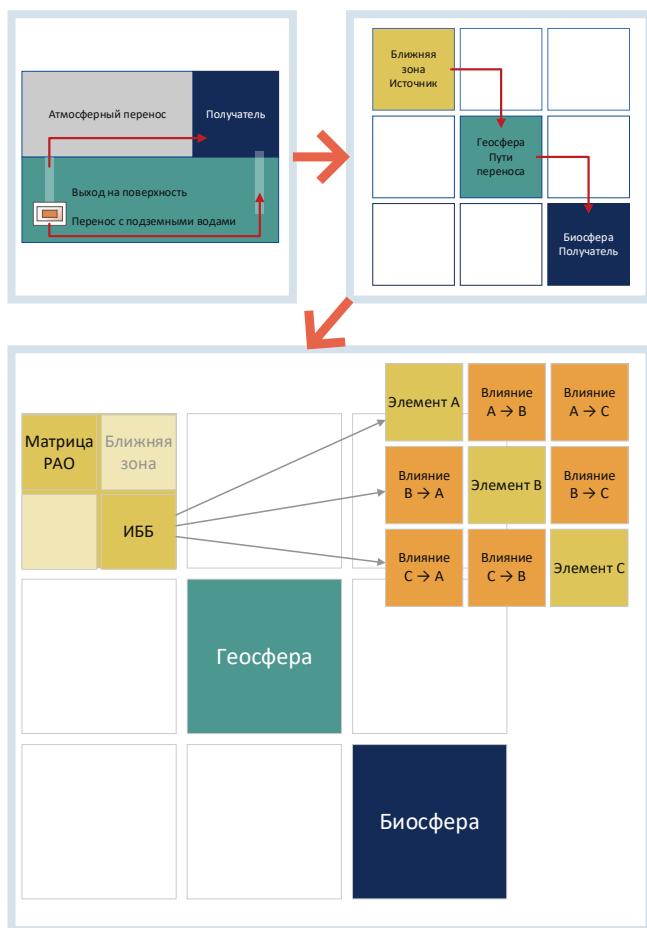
Атмосферный перенос

Получатель

Выход на поверхность

Перенос с подземными водами

Ближняя зона Источник

Геосфера Пути переноса

Биосфера Получатель

Матрица РАО

Ближняя зона

ИББ

Элемент A

Влияние A → B

Влияние A → C

Влияние B → A

Элемент B

Влияние B → C

Влияние C → A

Влияние C → B

Элемент C

Геосфера

Биосфера